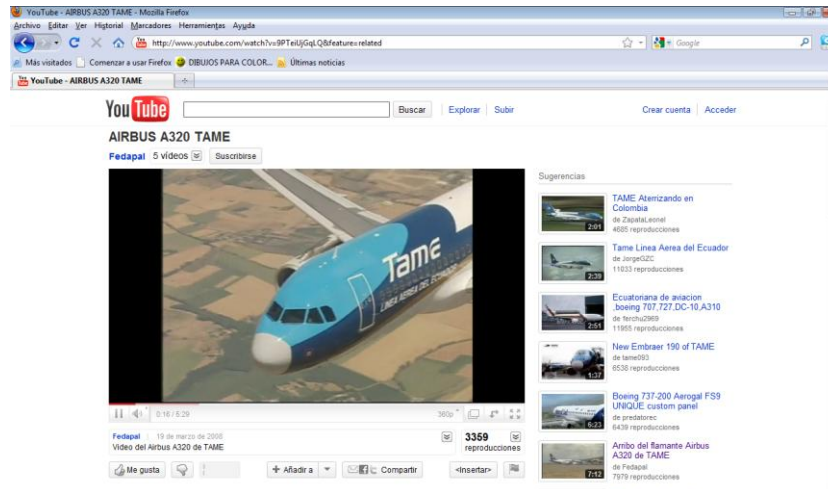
YouTube - AIRBUS A320 TAME - Mozilla Firefox

Archivo Editar Ver Historial Marcadores Herramientas Ayuda

http://www.youtube.com/watch?v=9PTeiUjGqLQ&feature=related

Google

Más visitados Comenzar a usar Firefox DIBUJOS PARA COLOR... Últimas noticias

YouTube - AIRBUS A320 TAME

You Tube

Buscar

Explorar | Subir

Crear cuenta | Acceder

AIRBUS A320 TAME

Fedapal 5 videos Suscribirse

Tame

LINEA AEREA DEL ECUADOR

0:16 / 5:29

360p

Fedapal | 19 de marzo de 2008

Video del Airbus A320 de TAME

3359 reproducciones

Me gusta

Añadir a

Compartir

<Insertar>

Sugerencias

TAME Aterrizando en Colombia
de ZapataLeonel
4685 reproducciones
2:01

Tame Linea Aerea del Ecuador
de JorgeGZC
11033 reproducciones
2:39

Ecuatoriana de aviacion .boeing 707,727,DC-10,A310
de ferchu2969
11955 reproducciones
2:51

New Embraer 190 of TAME
de tame093
6536 reproducciones
1:37

Boeing 737-200 Aerogal FS9 UNIQUE custom panel
de predatorec
6439 reproducciones
6:23

Arribo del flamante Airbus A320 de TAME
de Fedapal
7979 reproducciones
7:12